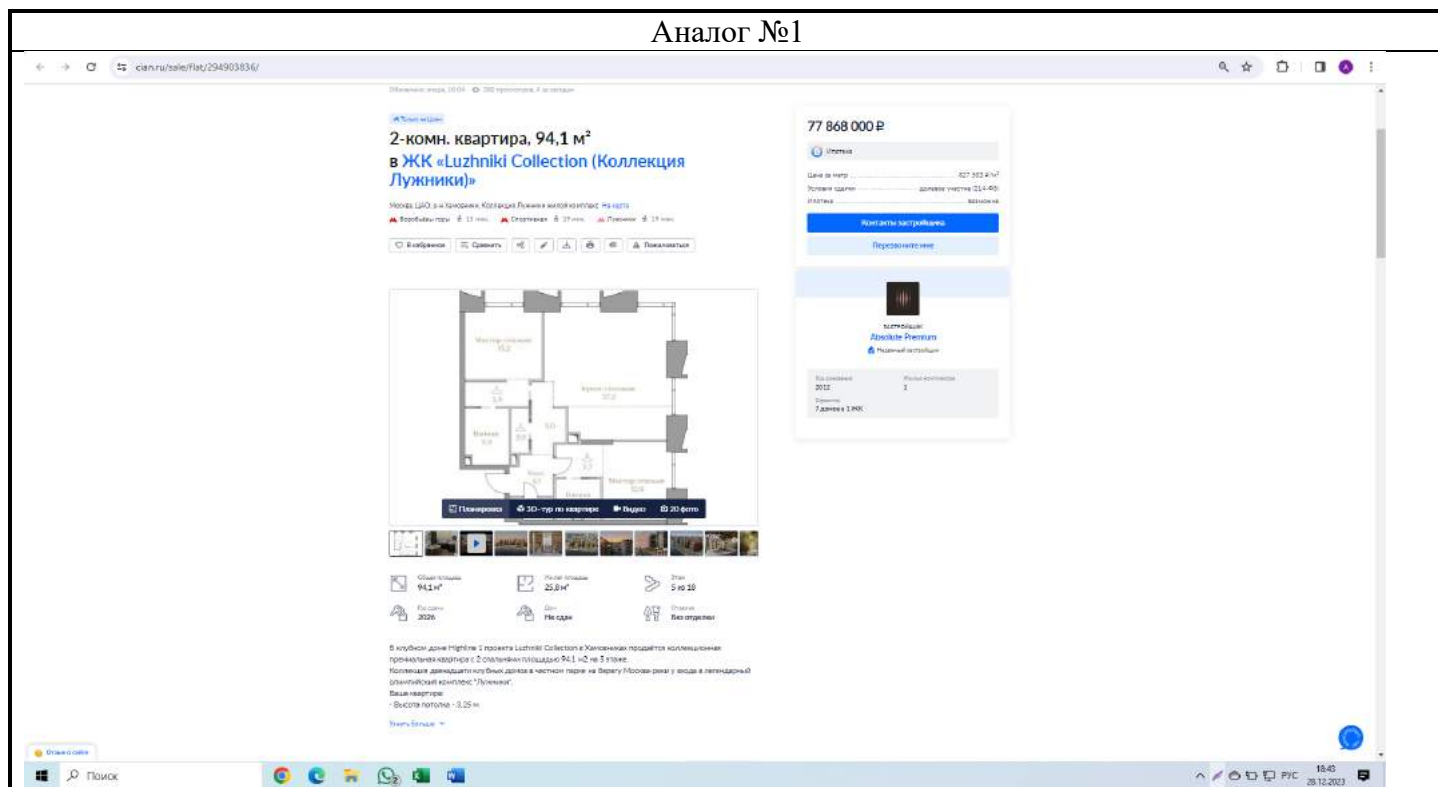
Аналог №1

cian.ru/sale/flat/294903836/

Только на Циан

2-комн. квартира, 94,1 м²

в ЖК «Luzhniki Collection (Коллекция Лужники)»

Москва, ЦАО, р-н Хамовники, Коллекция Лужники жилой комплекс На карте

Воробьёвы горы · 13 мин. Спортивная · 19 мин. Лужники · 19 мин.

В избранное Сравнить Пожаловаться

Планировка 3D-тур по квартире Видео 20 фото

Общая площадь 94,1 м²
Жилая площадь 25,8 м²
Этаж 5 из 10
Год сдачи 2026
Дом Не сдан
Отделка Без отделки

В клубном доме Highline 1 проекта Luzhniki Collection в Хамовниках продаётся коллекционная премиальная квартира с 2 спальнями площадью 94,1 м2 на 5 этаже.
Коллекция двенадцати клубных домов в частном парке на берегу Москвы-реки у входа в легендарный олимпийский комплекс "Лужники".
Ваша квартира:
- Высота потолка - 3,25 м

Узнать больше

77 868 000 ₽

Ипотека

Цена за метр 827 503 ₽/м²
Условия сделки долевое участие (214-ФЗ)
Ипотека возможна

Контакты застройщика

Перезвоните мне

ЗАСТРОЙЩИК
Absolute Premium
Надежный застройщик

Год основания 2012
Ранее построено 1
7 домов в 1 ЖК

Отзыв о сайте

Поиск

РУС 18:43 28.12.2023